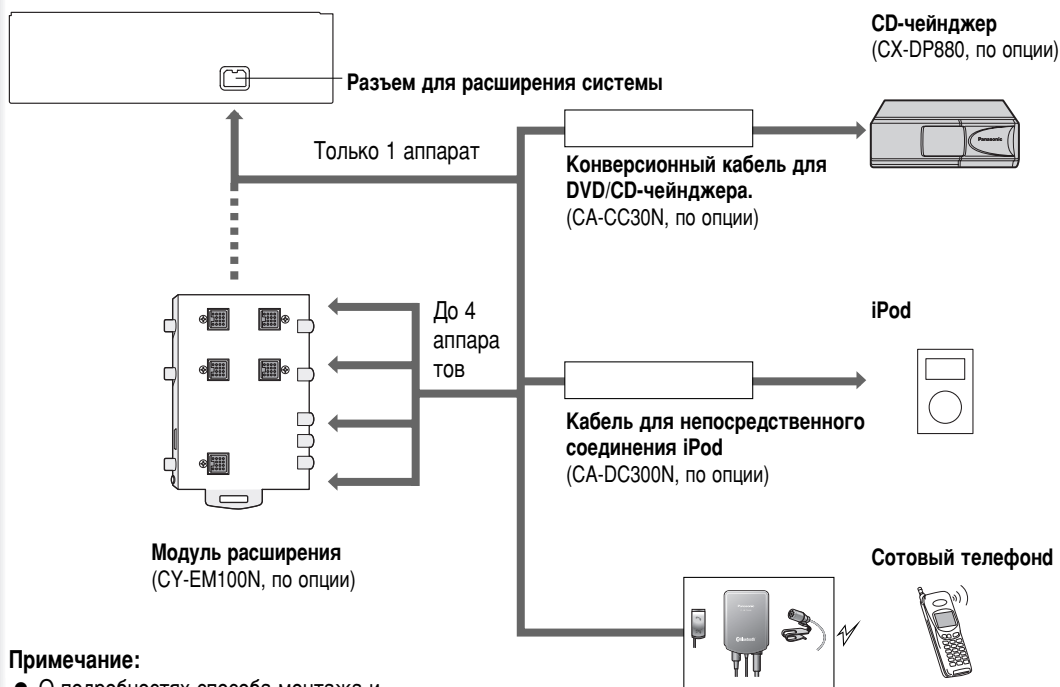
Разъем для расширения системы

CD-чейнджер
(CX-DP880, по опции)

Только 1 аппарат

Конверсионный кабель для DVD/CD-чейнджера.
(CA-CC30N, по опции)

До 4 аппаратов

iPod

Кабель для непосредственного соединения iPod
(CA-DC300N, по опции)

Модуль расширения
(CY-EM100N, по опции)

Сотовый телефонд

Примечание:
● О подробностях способа монтажа и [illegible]